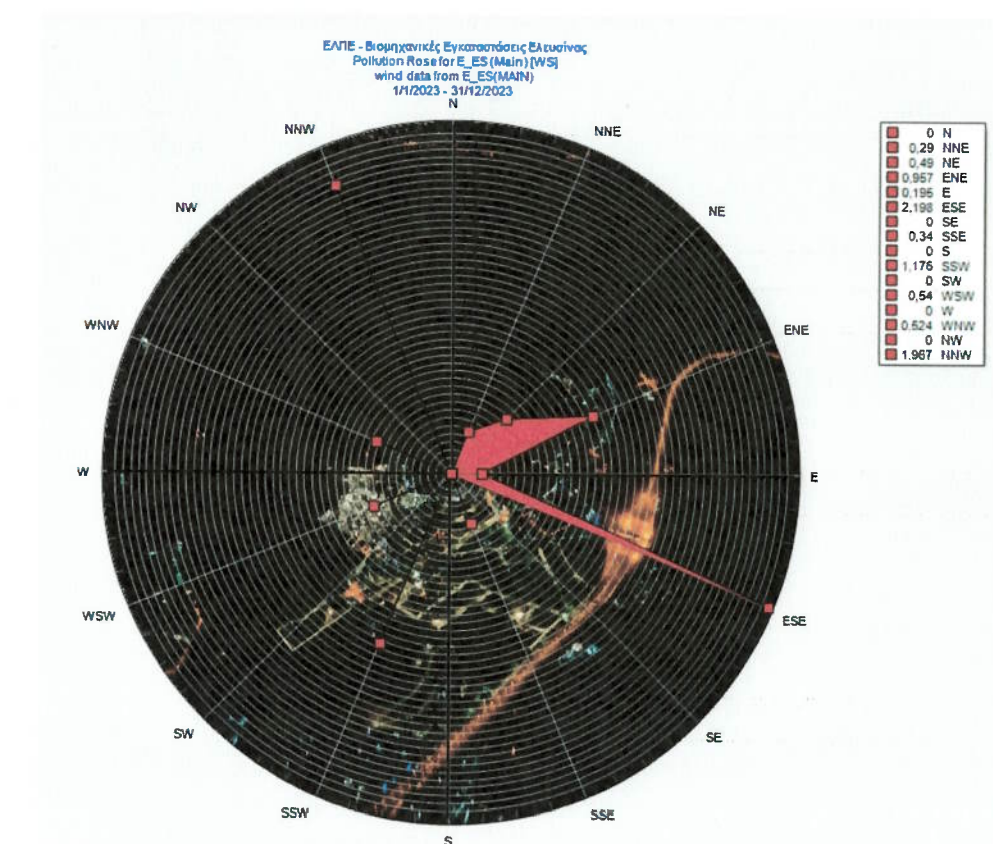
ΕΛΠΕ - Βιομηχανικές Εγκαταστάσεις Ελευσίνας
Pollution Rose for E_ES(Main) [WS]
wind data from E_ES(MAIN)
1/1/2023 - 31/12/2023

N
NNE
NE
ENE
E
ESE
SE
SSE
S
SSW
SW
WSW
W
WNW
NW
NNW

| | |
|---|---|
| 0 | N |
| 0,29 | NNE |
| 0,49 | NE |
| 0,957 | ENE |
| 0,195 | E |
| 2,198 | ESE |
| 0 | SE |
| 0,34 | SSE |
| 0 | S |
| 1,176 | SSW |
| 0 | SW |
| 0,54 | WSW |
| 0 | W |
| 0,524 | WNW |
| 0 | NW |
| 1,967 | NNW |